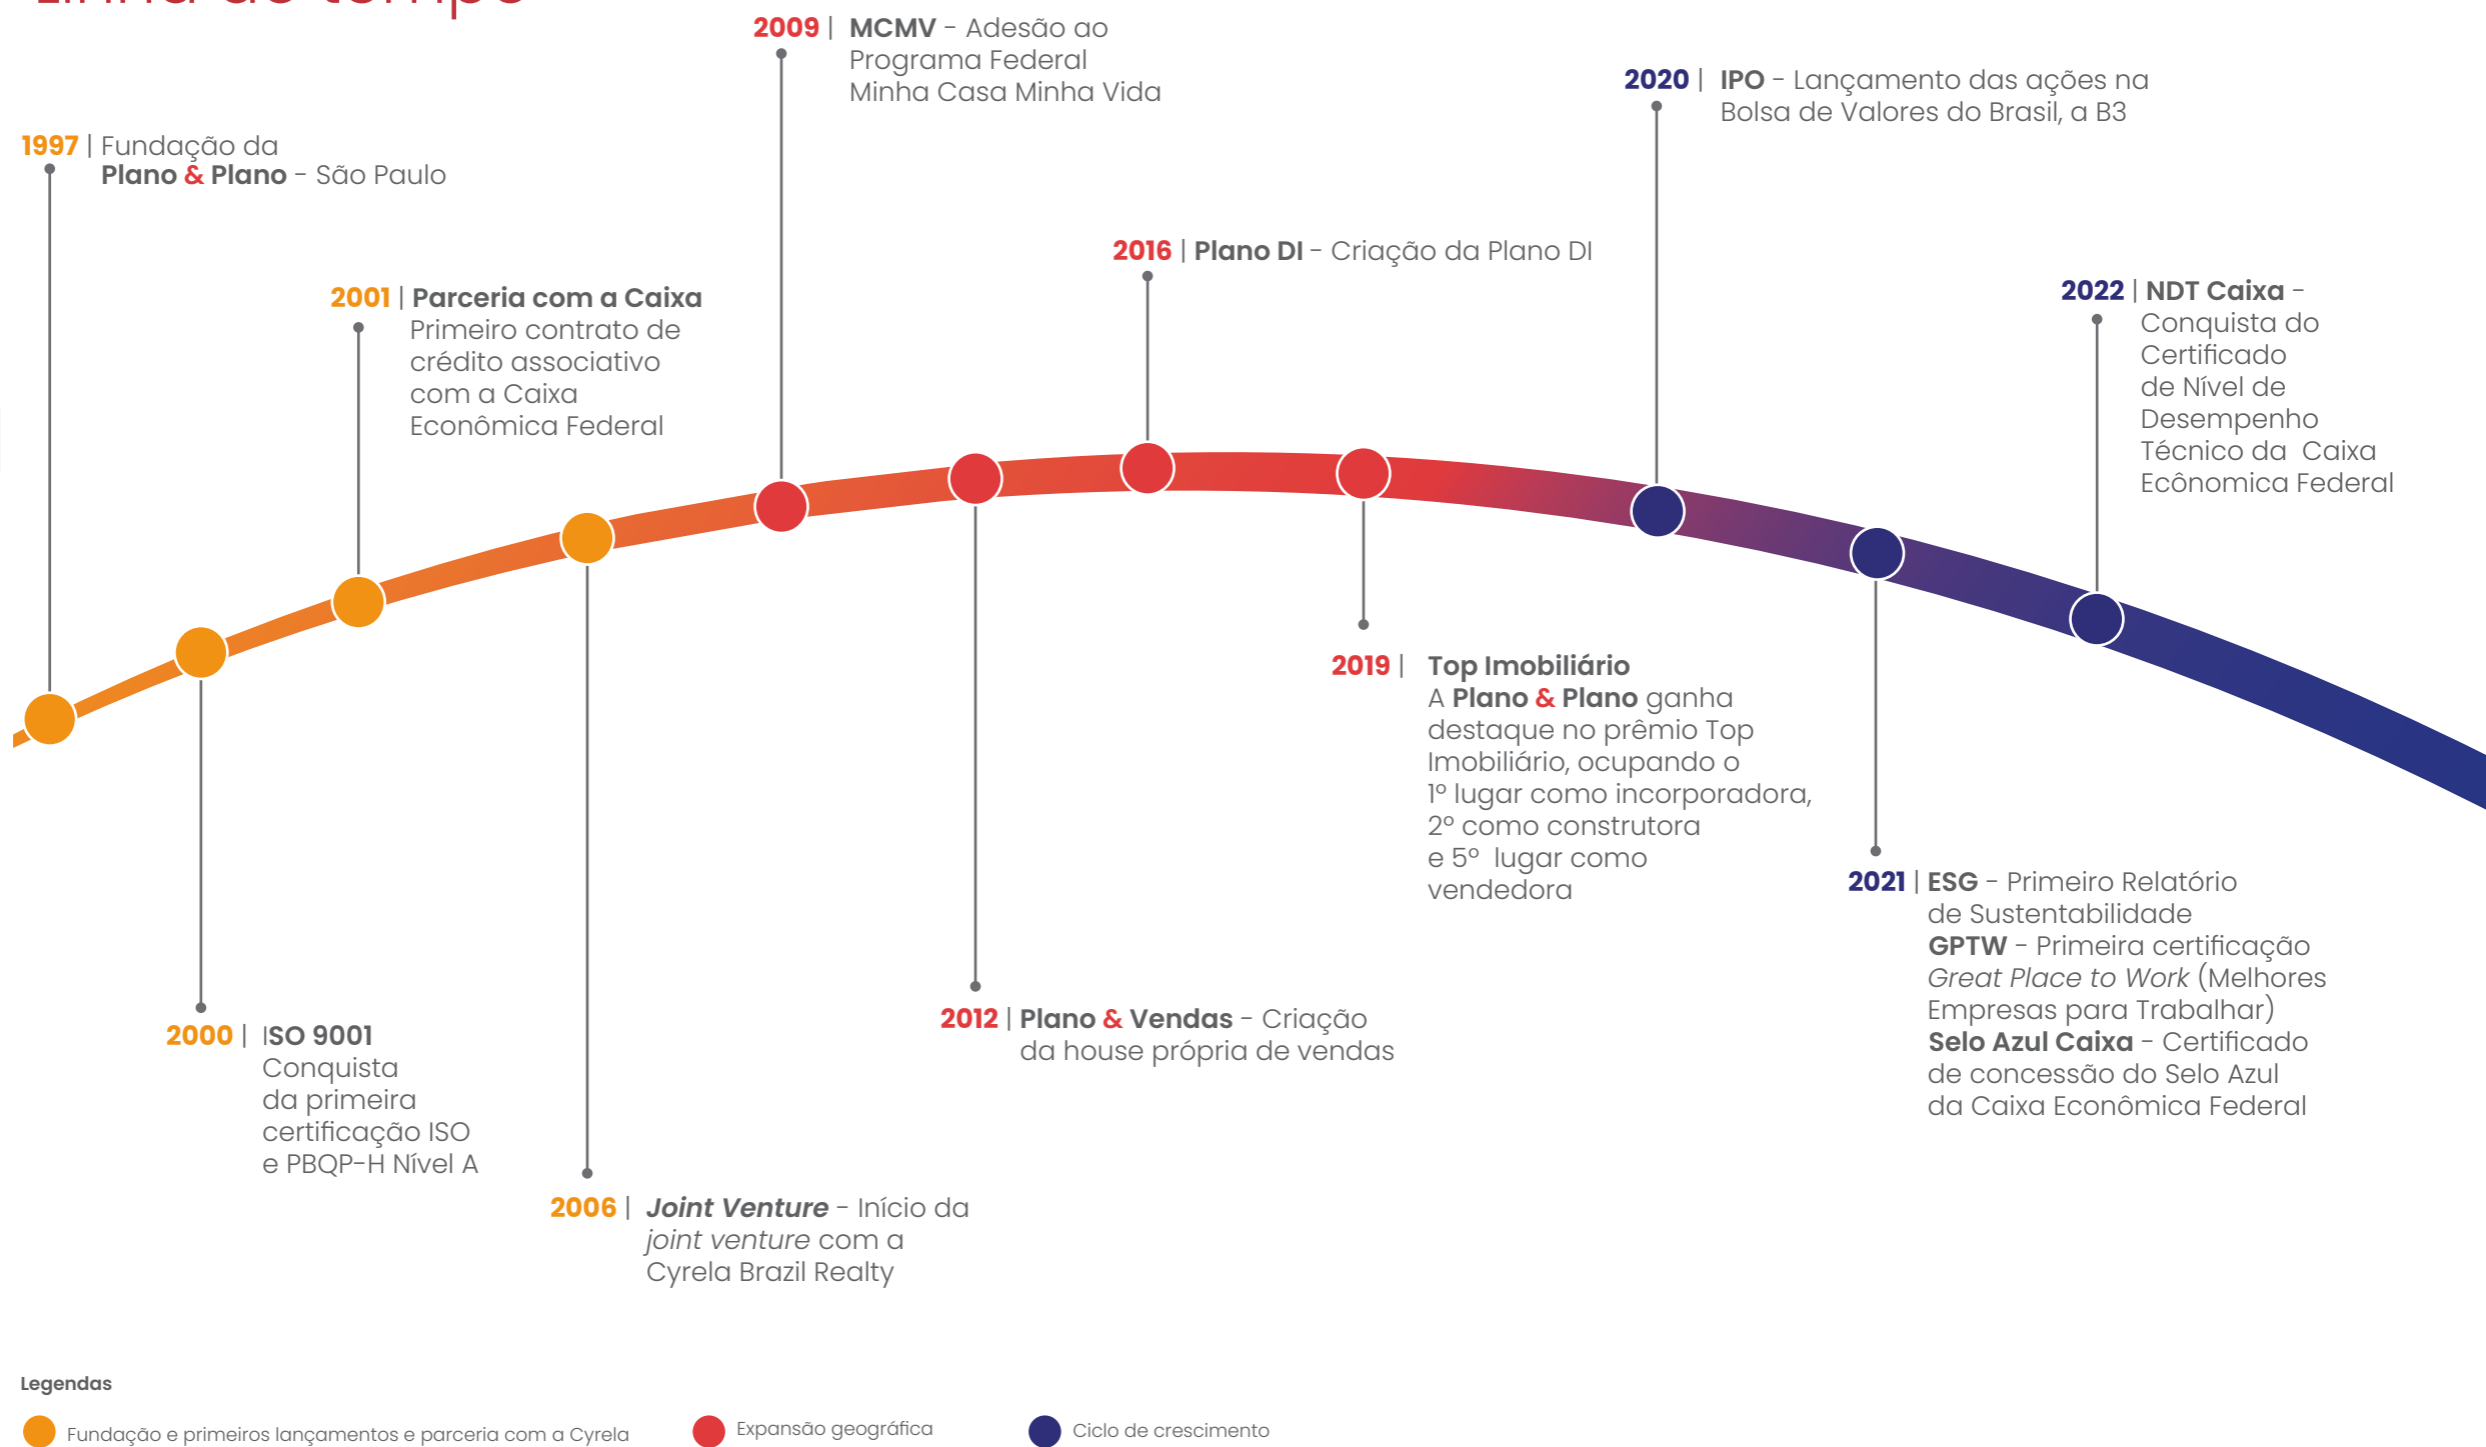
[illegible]

1997 | Fundação da Plano & Plano - São Paulo

2000 | ISO 9001 Conquista da primeira certificação ISO e PBQP-H Nível A

2001 | Parceria com a Caixa Primeiro contrato de crédito associativo com a Caixa Econômica Federal

2006 | *Joint Venture* - Início da *joint venture* com a Cyrela Brazil Realty

2009 | MCMV - Adesão ao Programa Federal Minha Casa Minha Vida

2012 | Plano & Vendas - Criação da house própria de vendas

2016 | Plano DI - Criação da Plano DI

2019 | Top Imobiliário A Plano & Plano ganha destaque no prêmio Top Imobiliário, ocupando o 1º lugar como incorporadora, 2º como construtora e 5º lugar como vendedora

2020 | IPO - Lançamento das ações na Bolsa de Valores do Brasil, a B3

2021 | ESG - Primeiro Relatório de Sustentabilidade
GPTW - Primeira certificação *Great Place to Work* (Melhores Empresas para Trabalhar)
Selo Azul Caixa - Certificado de concessão do Selo Azul da Caixa Econômica Federal

2022 | NDT Caixa - Conquista do Certificado de Nível de Desempenho Técnico da Caixa Ecônomica Federal

Legendas
Fundação e primeiros lançamentos e parceria com a Cyrela
Expansão geográfica
Ciclo de crescimento